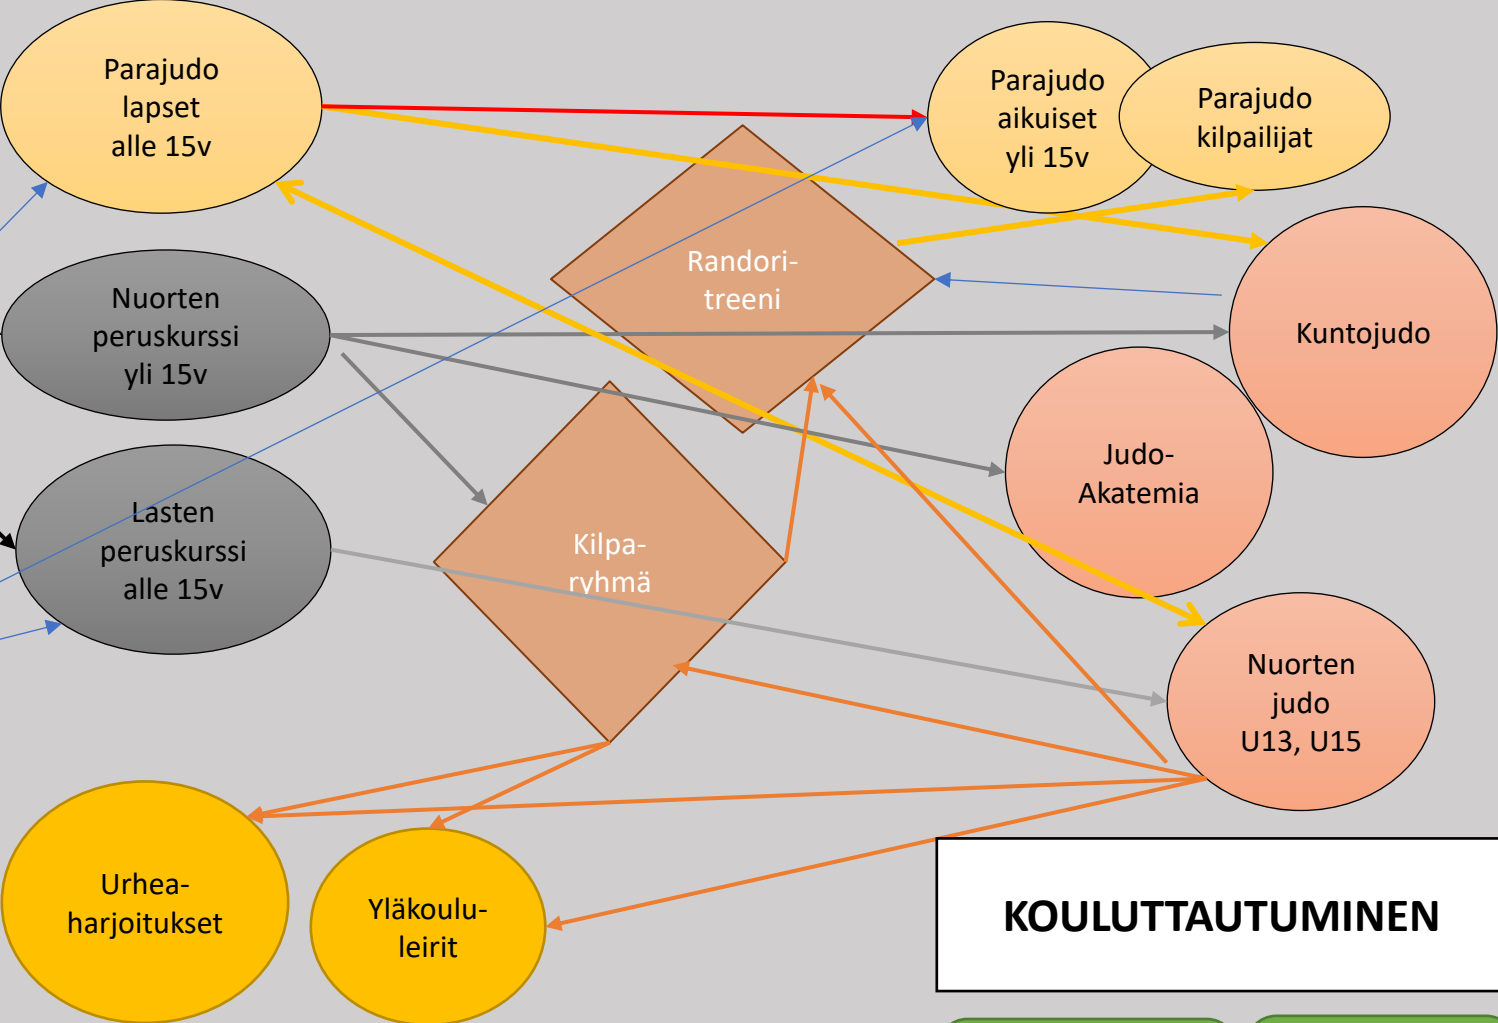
Parajudo lapset alle 15v

Parajudo aikuiset yli 15v

Parajudo kilpailijat

Randori-treeni

Nuorten peruskurssi yli 15v

Kuntojudo

Judo-Akatemia

Lasten peruskurssi alle 15v

Kilpa-ryhmä

Nuorten judo U13, U15

Urhea-harjoitukset

Yläkoulu-leirit

KOULUTTAUTUMINEN